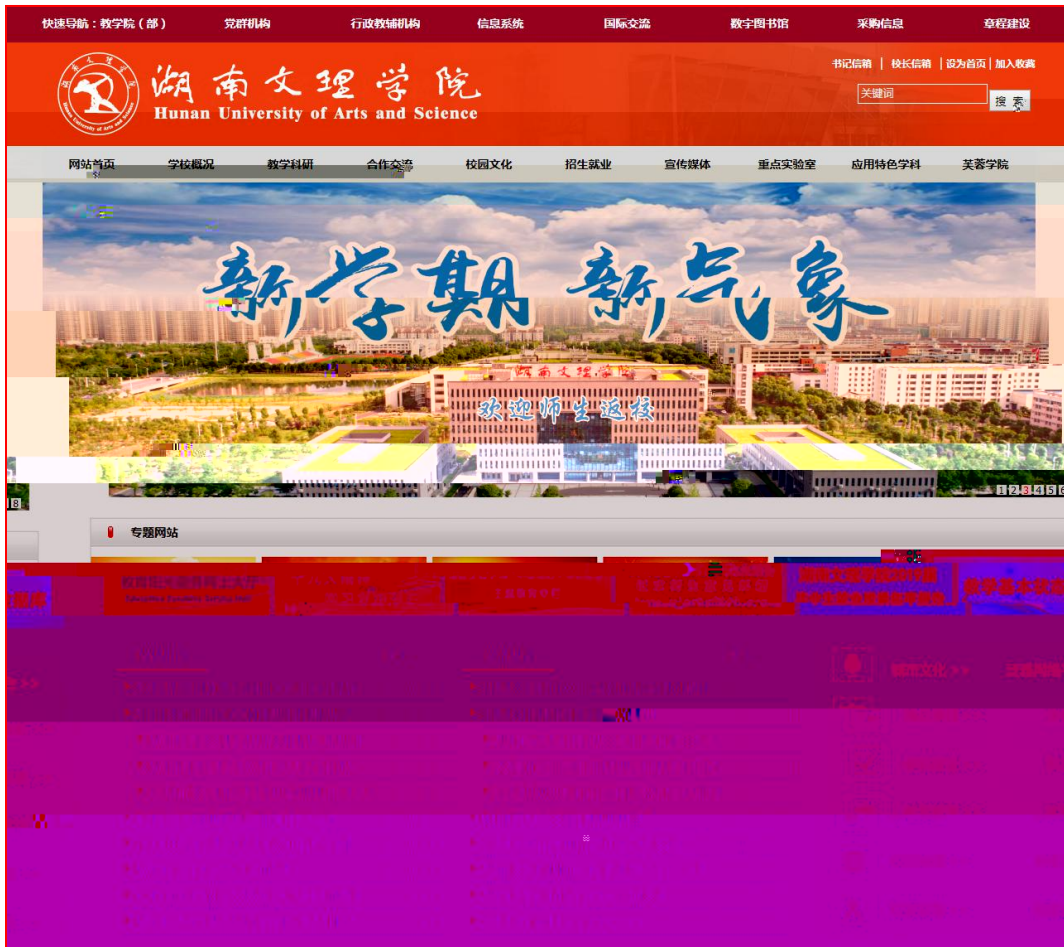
快速导航：教学院（部） 党群机构 行政教辅机构 信息系统 国际交流 数字图书馆 采购信息 章程建设

湖南文理学院
Hunan University of Arts and Science

书记信箱 | 校长信箱 | 设为首页 | 加入收藏

关键词 搜索

网站首页 学校概况 教学科研 合作交流 校园文化 招生就业 宣传媒体 重点实验室 应用特色学科 芙蓉学院

新学期 新气象

湖南文理学院

欢迎师生返校

1 2 3 4 5 6

8

专题网站

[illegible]

校园文化 >>